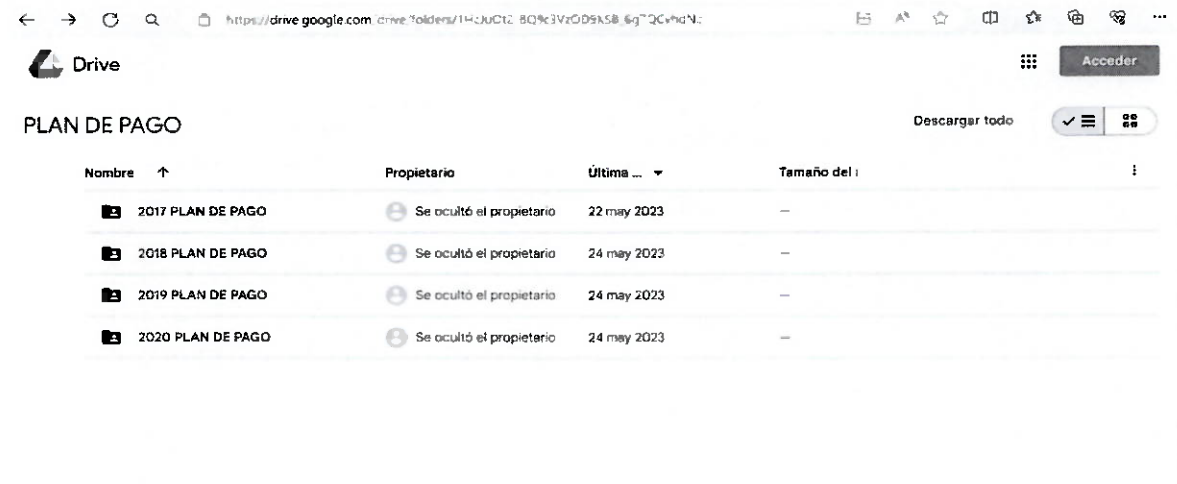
https://drive.google.com/drive/folders/1HzJuCt2_8Q9c3VzOD9KSB_6gTQCvhdN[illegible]

Drive

Acceder

PLAN DE PAGO

Descargar todo

| Nombre ↑ | Propietario | Última ... | Tamaño del | |
|---|---|---|---|---|
| 2017 PLAN DE PAGO | Se ocultó el propietario | 22 may 2023 | — | |
| 2018 PLAN DE PAGO | Se ocultó el propietario | 24 may 2023 | — | |
| 2019 PLAN DE PAGO | Se ocultó el propietario | 24 may 2023 | — | |
| 2020 PLAN DE PAGO | Se ocultó el propietario | 24 may 2023 | — | |